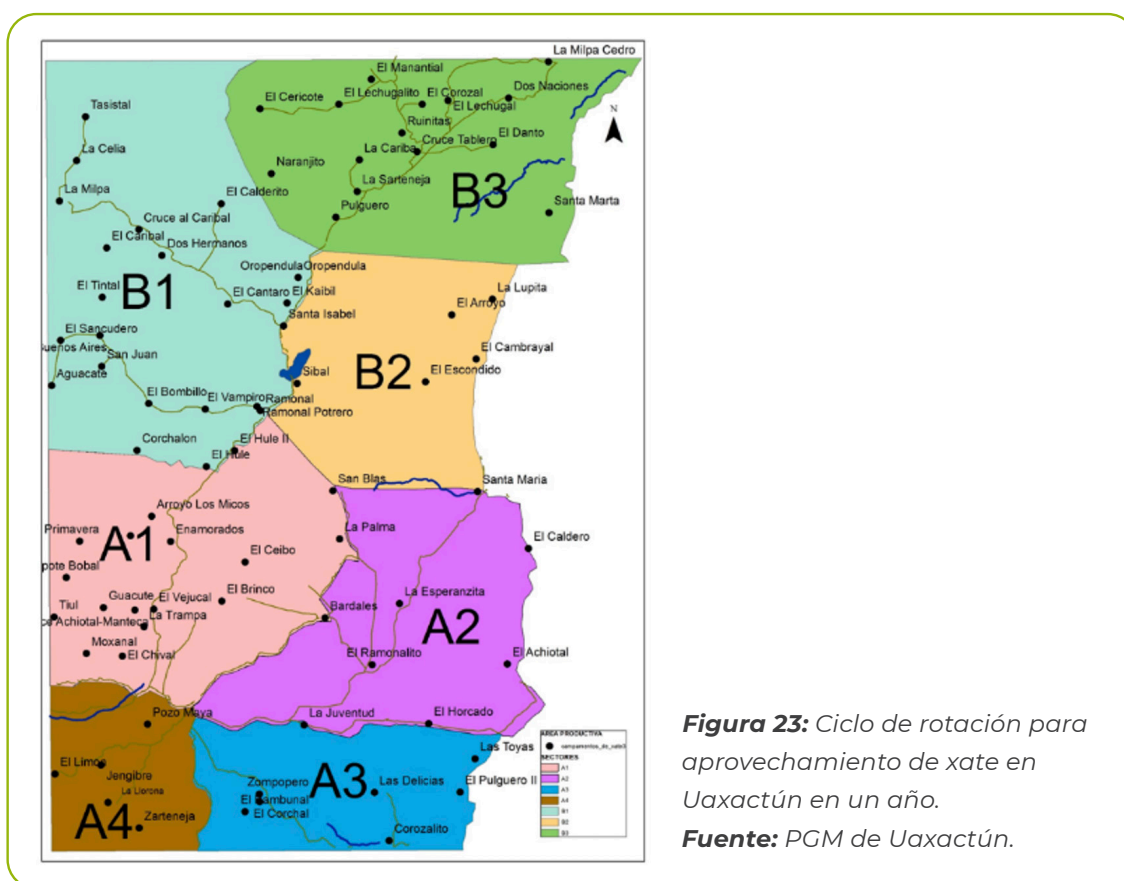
La Milpa Cedro
El Manantial
Tasistal
El Cericote
El Lechugalito
El Corozal
Dos Naciones
El Lechugal
N
Ruinitas
El Danto
Cruce Tablero
La Celia
La Caribe
Naranjito
La Sarteneja
B3
La Milpa
El Calderito
Santa Marta
Pulguero
Cruce al Caribal
El Caribal
Dos Hermanos
Oropendula
Oropendula
La Lupita
El Tintal
B1
El Cantaro
El Kaibil
El Arroyo
Santa Isabel
El Sancudero
Buenos Aires
El Cambrayal
San Juan
Sibal
B2
El Escondido
Aguacate
El Bombillo
El Vampiro
Ramonal
Ramonal Potrero
Corchalon
El Hule II
El Hule
San Blas
Santa Maria
Arroyo Los Micos
La Palma
Primavera
A1
Enamorados
El Caldero
El Ceibo
Zapote Bobal
Guacute
El Vejucal
El Brinco
La Esperanzita
Tiul
La Trampa
Bardales
A2
Achiotal-Manteca
Moxanal
El Chival
El Ramonalito
El Achiotal
Pozo Maya
La Juventud
El Horcado
AREA PRODUCTIVA
campamentos_de_xate
SECTORES
A1
A2
A3
A4
B1
B2
B3
Las Toyas
El Limon
Jengibre
Zompopero
A3
Las Delicias
El Pulguero II
La Llorona
El Gambunal
El Corchal
A4
Zarteneja
Corozalito

***Figura 23:*** *Ciclo de rotación para aprovechamiento de xate en Uaxactún en un año.*
***Fuente:*** *PGM de Uaxactún.*